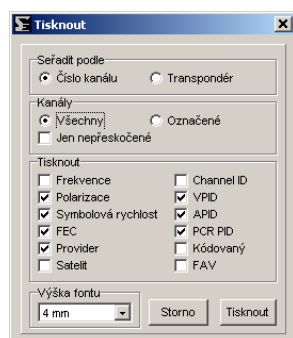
Tisknout

Seřadit podle
Číslo kanálu
Transpondér

Kanály
Všechny
Označené
Jen nepřeskočené

Tisknout
Frekvence
Polarizace
Symbolová rychlost
FEC
Provider
Satelit
Channel ID
VPID
APID
PCR PID
Kódovaný
FAV

Výška fontu
4 mm

Storno
Tisknout